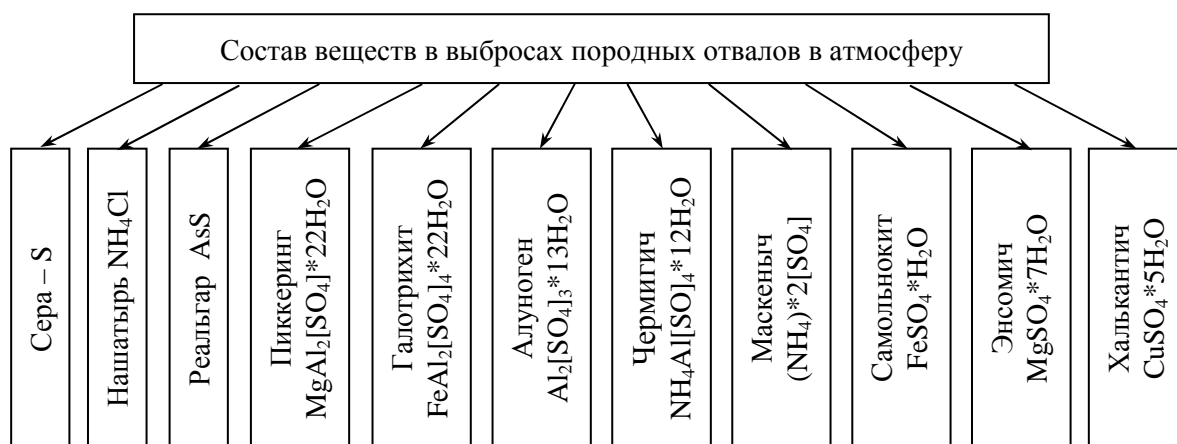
Состав веществ в выбросах породных отвалов в атмосферу

Сера – S

Нашатырь $NH_4Cl$

Реальгар AsS

Пиккеринг $MgAl_2[SO_4]$*$22H_2O$

Галотрихит $FeAl_2[SO_4]_4$*$22H_2O$

Алуноген $Al_2[SO_4]_3$*$13H_2O$

Чермигич $NH_4Al[SO]_4$*$12H_2O$

Маскеныч $(NH_4)$*$2[SO_4]$

Самольнокит $FeSO_4$*$H_2O$

Энсомич $MgSO_4$*$7H_2O$

Халькантич $CuSO_4$*$5H_2O$